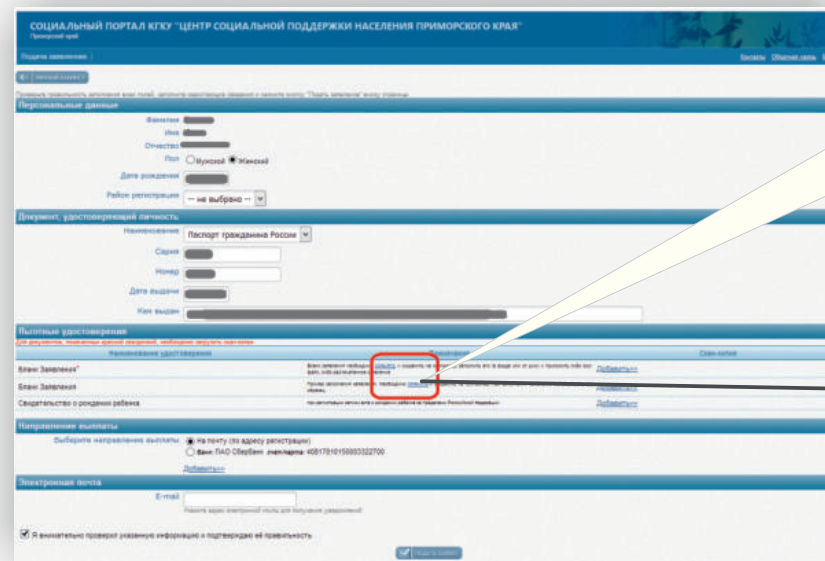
СОЦИАЛЬНЫЙ ПОРТАЛ КГКУ "ЦЕНТР СОЦИАЛЬНОЙ ПОДДЕРЖКИ НАСЕЛЕНИЯ ПРИМОРСКОГО КРАЯ"
Приморский край

Подача заявления

Персональные данные
Фамилия
Имя
Отчество
Пол Мужской Женский
Дата рождения
Район регистрации — не выбрано —

Документ, удостоверяющий личность
Наименование Паспорт гражданина России
Серия
Номер
Дата выдачи
Кем выдан

Льготные удостоверения
Наименование удостоверения
Бланк Заявления*
Бланк Заявления
Свидетельство о рождении ребенка
Добавить>>
Добавить>>
Добавить>>

Направление выплаты
Выберите направление выплаты
На почту (по адресу регистрации)
Банк: ПАО Сбербанк счет/карта: 40817810150003322700
Добавить>>

Электронная почта
E-mail

Я внимательно проверил указанную информацию и подтверждаю её правильность.
Подать заявку